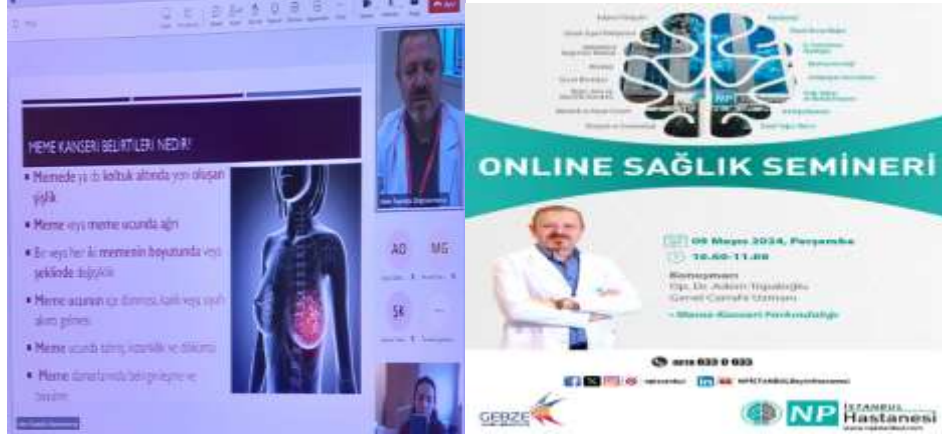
MEME KANSERİ BELİRTİLERİ NEDİR?

• Memede ya da koltuk altında yeni oluşan şişlik

• Meme veya meme ucunda ağrı

• Bir veya her iki memenin boyutunda veya şeklinde değişiklik

• Meme ucunun içe dönmesi, kanlı veya şeffaf akıntı gelmesi

• Meme ucunda tahriş, kızarıklık ve dökülme

• Meme damarlarında belirginleşme ve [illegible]

AO MG

SK

ONLINE SAĞLIK SEMİNERİ

09 Mayıs 2024, Perşembe

10.00-11.00

Konuşmacı
Op. Dr. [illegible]
Genel Cerrahi Uzmanı

• Meme Kanseri Farkındalığı

0216 633 0 633

npistanbul NPİSTANBULBeyinHastanesi

GEBZE

NP İSTANBUL Hastanesi